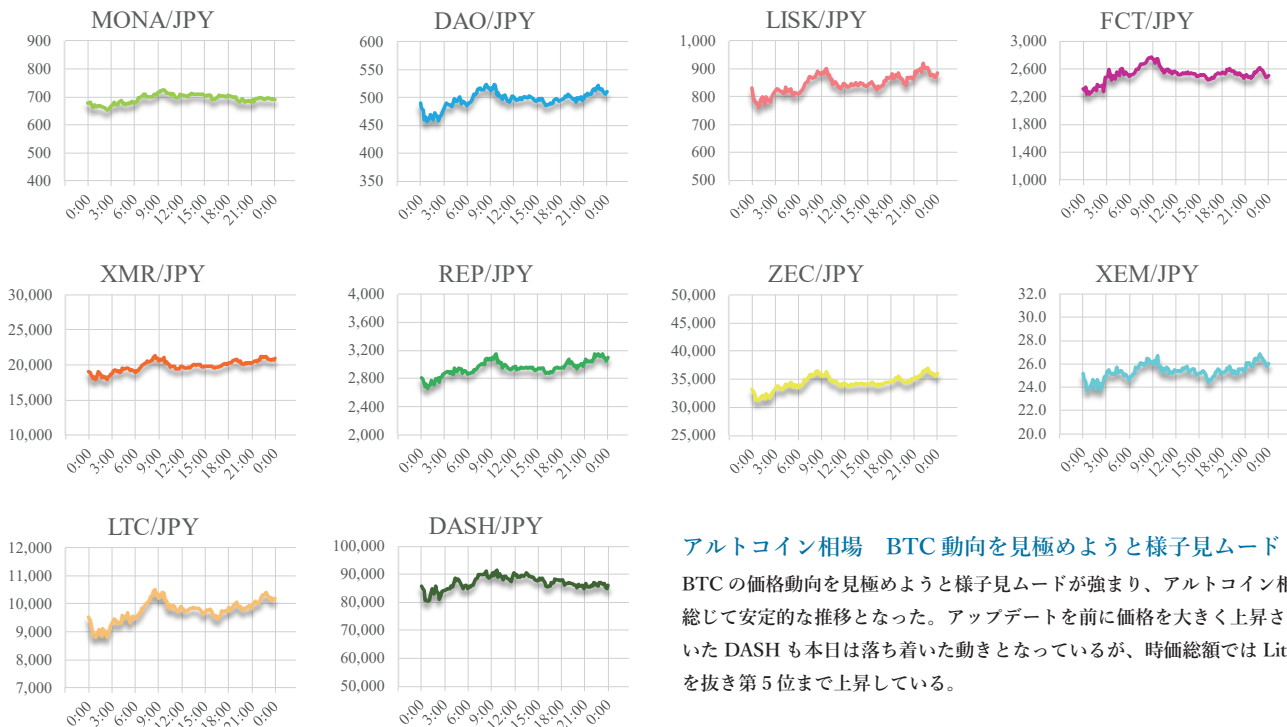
MONA/JPY

900
800
700
600
500
400

0:00 3:00 6:00 9:00 12:00 15:00 18:00 21:00 0:00

DAO/JPY

600
550
500
450
400
350

0:00 3:00 6:00 9:00 12:00 15:00 18:00 21:00 0:00

LISK/JPY

1,000
900
800
700
600
500

0:00 3:00 6:00 9:00 12:00 15:00 18:00 21:00 0:00

FCT/JPY

3,000
2,600
2,200
1,800
1,400
1,000

0:00 3:00 6:00 9:00 12:00 15:00 18:00 21:00 0:00

XMR/JPY

30,000
25,000
20,000
15,000
10,000

0:00 3:00 6:00 9:00 12:00 15:00 18:00 21:00 0:00

REP/JPY

4,000
3,600
3,200
2,800
2,400
2,000

0:00 3:00 6:00 9:00 12:00 15:00 18:00 21:00 0:00

ZEC/JPY

50,000
45,000
40,000
35,000
30,000
25,000

0:00 3:00 6:00 9:00 12:00 15:00 18:00 21:00 0:00

XEM/JPY

32.0
30.0
28.0
26.0
24.0
22.0
20.0

0:00 3:00 6:00 9:00 12:00 15:00 18:00 21:00 0:00

LTC/JPY

12,000
11,000
10,000
9,000
8,000
7,000

0:00 3:00 6:00 9:00 12:00 15:00 18:00 21:00 0:00

DASH/JPY

100,000
90,000
80,000
70,000
60,000
50,000

0:00 3:00 6:00 9:00 12:00 15:00 18:00 21:00 0:00

アルトコイン相場　BTC 動向を見極めようと様子見ムード

BTC の価格動向を見極めようと様子見ムードが強まり、アルトコイン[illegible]総じて安定的な推移となった。アップデートを前に価格を大きく上昇さ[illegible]いた DASH も本日は落ち着いた動きとなっているが、時価総額では Lit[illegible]を抜き第 5 位まで上昇している。